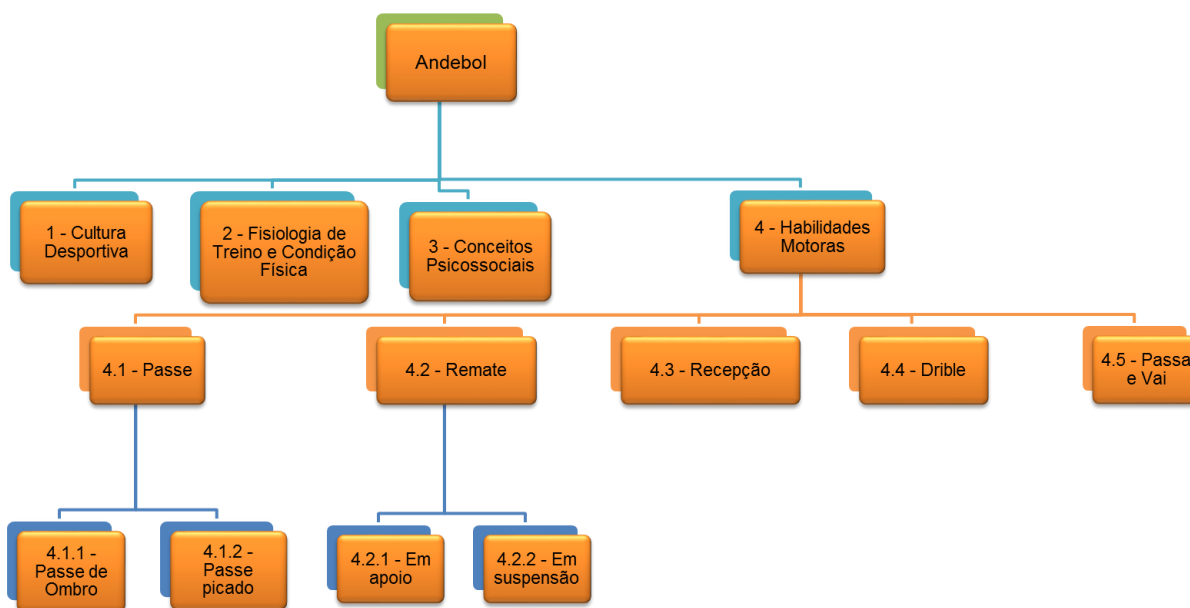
Andebol

1 - Cultura Desportiva

2 - Fisiologia de Treino e Condição Física

3 - Conceitos Psicossociais

4 - Habilidades Motoras

4.1 - Passe

4.2 - Remate

4.3 - Recepção

4.4 - Drible

4.5 - Passa e Vai

4.1.1 - Passe de Ombro

4.1.2 - Passe picado

4.2.1 - Em apoio

4.2.2 - Em suspensão